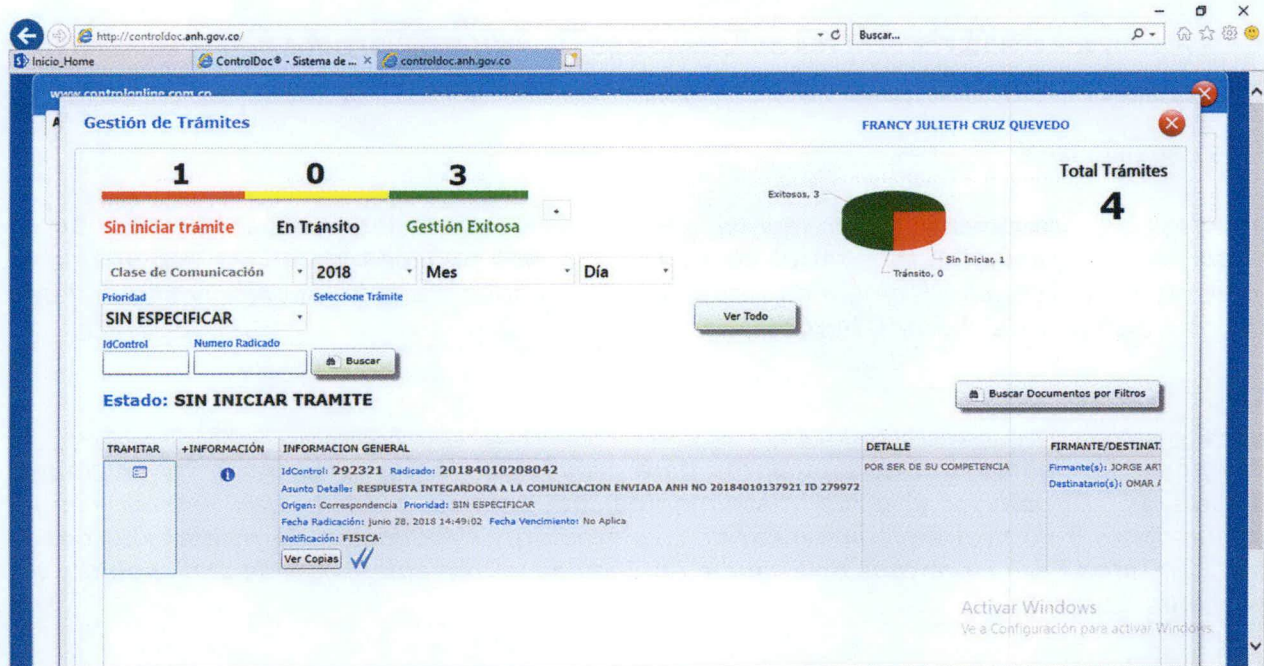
http://controldoc.anh.gov.co/

Buscar...

Inicio_Home

ControlDoc® - Sistema de ...

controldoc.anh.gov.co

www.controlonline.com.co

Gestión de Trámites

FRANCY JULIETH CRUZ QUEVEDO

1 0 3

Sin iniciar trámite En Tránsito Gestión Exitosa

Exitosos, 3

Sin Iniciar, 1

Tránsito, 0

Total Trámites

4

Clase de Comunicación 2018 Mes Día

Prioridad

SIN ESPECIFICAR

Seleccione Trámite

Ver Todo

IdControl

Numero Radicado

Buscar

Estado: SIN INICIAR TRAMITE

Buscar Documentos por Filtros

| TRAMITAR | +INFORMACIÓN | INFORMACION GENERAL | DETALLE | FIRMANTE/DESTINAT |
|---|---|---|---|---|
| | | IdControl: 292321 Radicado: 20184010208042 Asunto Detalle: RESPUESTA INTEGARDORA A LA COMUNICACION ENVIADA ANH NO 20184010137921 ID 279972 Origen: Correspondencia Prioridad: SIN ESPECIFICAR Fecha Radicación: junio 28, 2018 14:49:02 Fecha Vencimiento: No Aplica Notificación: FISICA Ver Copias | POR SER DE SU COMPETENCIA | Firmante(s): JORGE ART Destinatario(s): OMAR |

Activar Windows
Ve a Configuración para activar Windows.